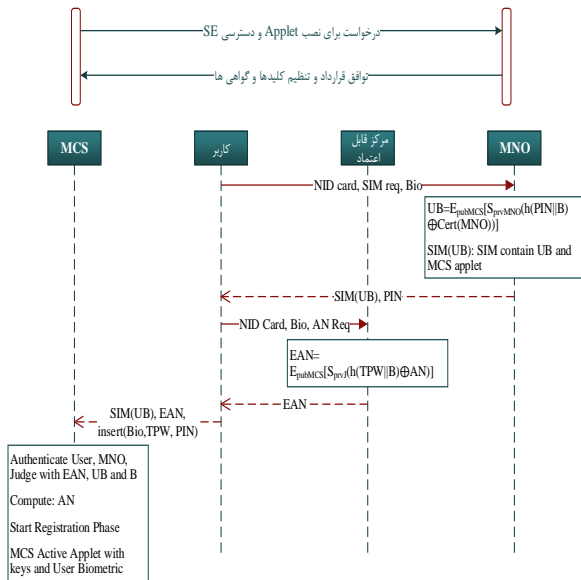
درخواست برای نصب Applet و دسترسی SE

توافق قرارداد و تنظیم کلیدها و گواهی ها

MCS

کاربر

مرکز قابل اعتماد

MNO

NID card, SIM req, Bio

UB=$E_{pubMCS}$[$S_{prvMNO}$(h(PIN||B) ⊕Cert(MNO))]

SIM(UB): SIM contain UB and MCS applet

SIM(UB), PIN

NID Card, Bio, AN Req

EAN= $E_{pubMCS}$[$S_{prvJ}$(h(TPW||B)⊕AN)]

EAN

SIM(UB), EAN, insert(Bio,TPW, PIN)

Authenticate User, MNO, Judge with EAN, UB and B

Compute: AN

Start Registration Phase

MCS Active Applet with keys and User Biometric